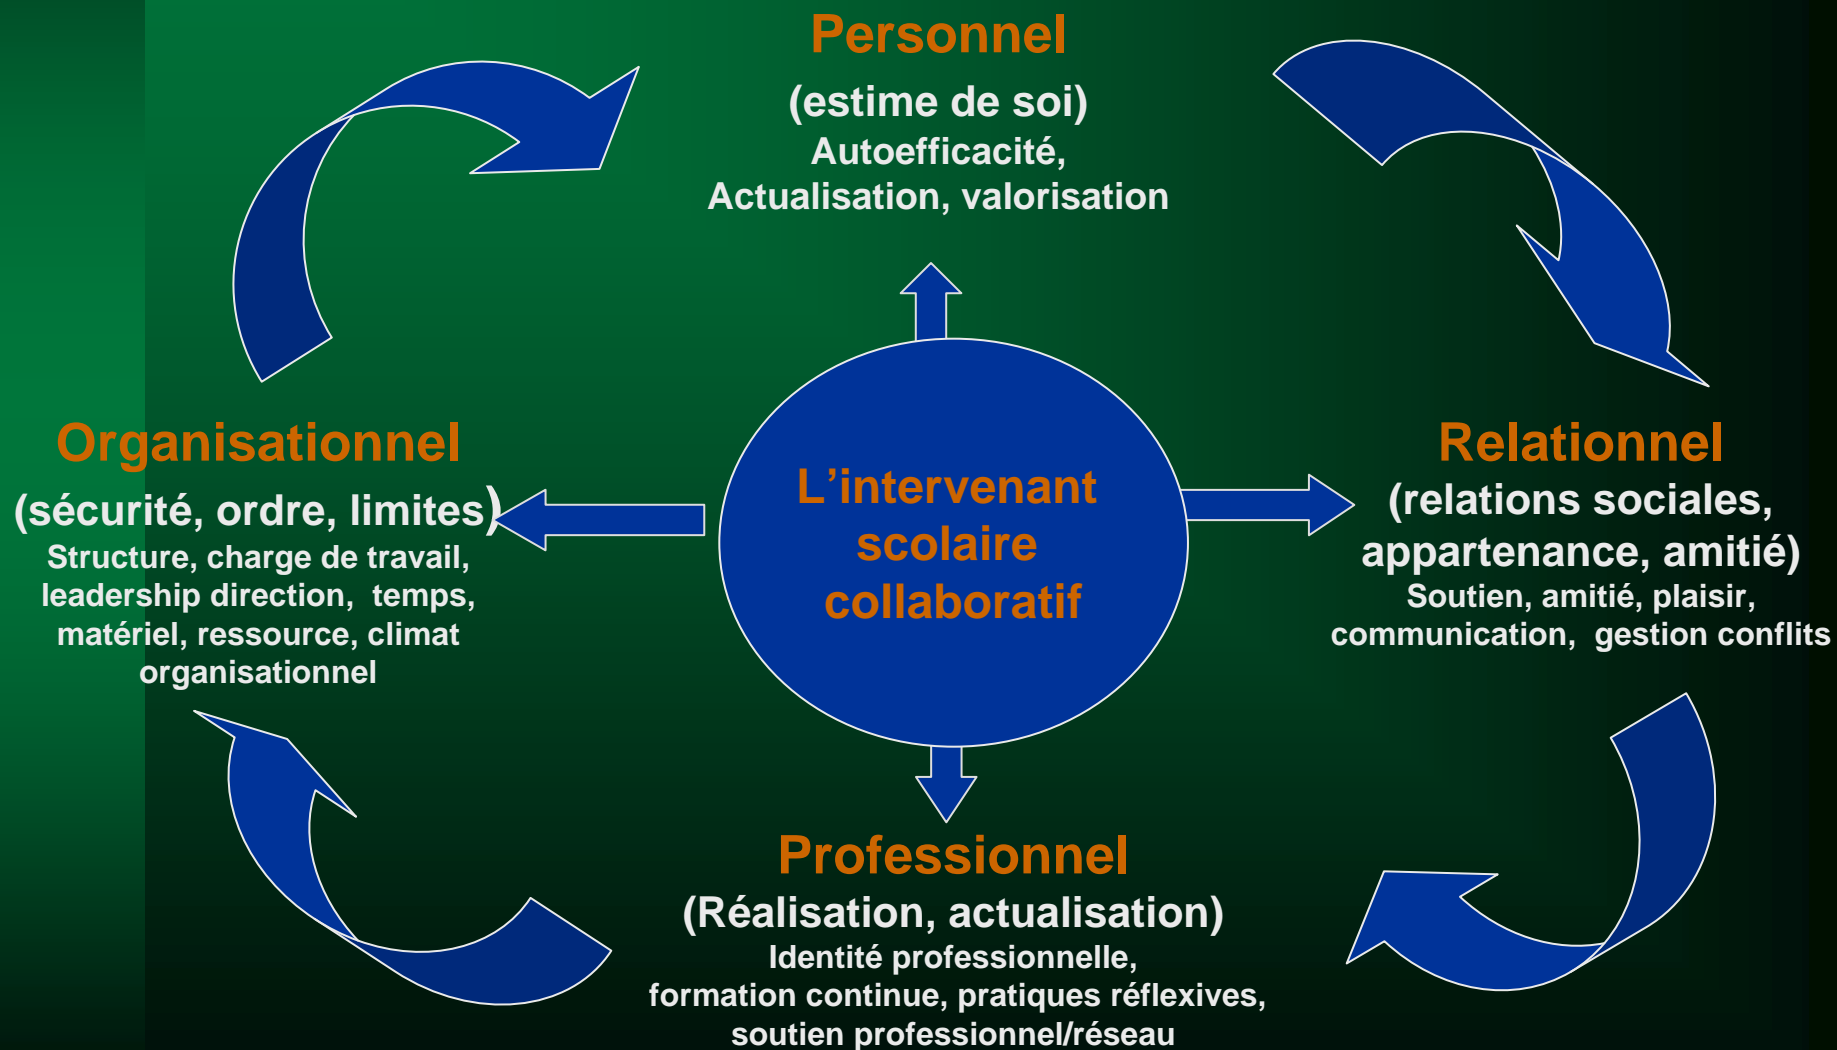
Personnel
(estime de soi)
Autoefficacité,
Actualisation, valorisation

Organisationnel
(sécurité, ordre, limites)
Structure, charge de travail, leadership direction, temps, matériel, ressource, climat organisationnel

L'intervenant scolaire collaboratif

Relationnel
(relations sociales, appartenance, amitié)
Soutien, amitié, plaisir, communication, gestion conflits

Professionnel
(Réalisation, actualisation)
Identité professionnelle, formation continue, pratiques réflexives, soutien professionnel/réseau